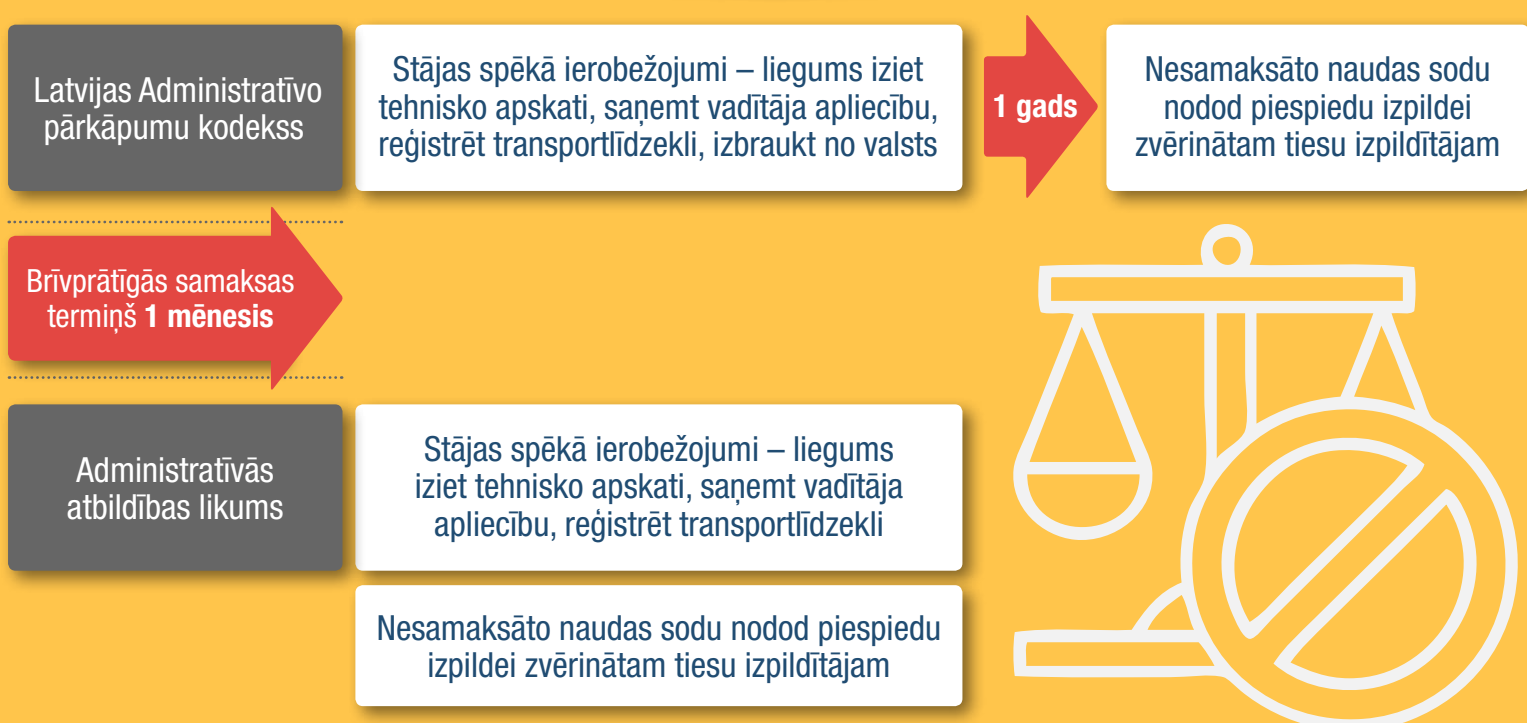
Latvijas Administratīvo pārkāpumu kodekss

Stājas spēkā ierobežojumi – liegums iziet tehnisko apskati, saņemt vadītāja apliecību, reģistrēt transportlīdzekli, izbraukt no valsts

1 gads

Nesamaksāto naudas sodu nodod piespiedu izpildei zvērinātam tiesu izpildītājam

Brīvprātīgās samaksas termiņš 1 mēnesis

Administratīvās atbildības likums

Stājas spēkā ierobežojumi – liegums iziet tehnisko apskati, saņemt vadītāja apliecību, reģistrēt transportlīdzekli

Nesamaksāto naudas sodu nodod piespiedu izpildei zvērinātam tiesu izpildītājam